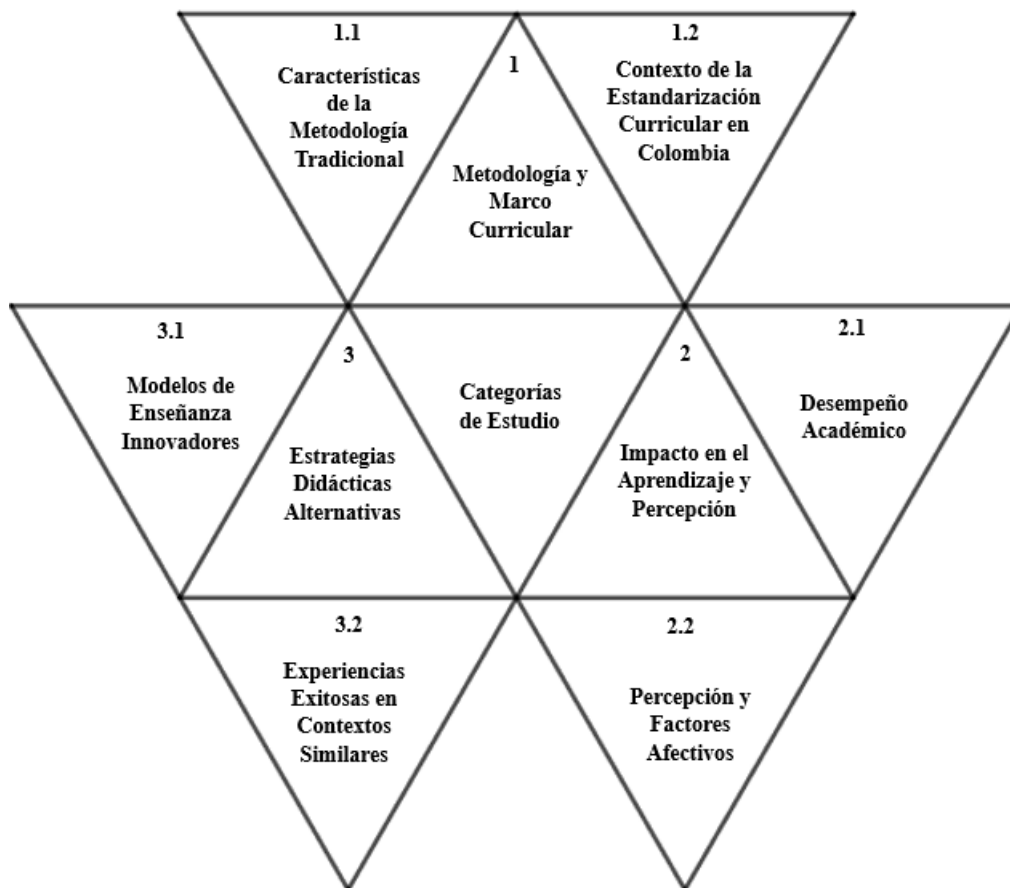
1.1

Características de la Metodología Tradicional

1

Metodología y Marco Curricular

1.2

Contexto de la Estandarización Curricular en Colombia

3.1

Modelos de Enseñanza Innovadores

3

Estrategias Didácticas Alternativas

Categorías de Estudio

2

Impacto en el Aprendizaje y Percepción

2.1

Desempeño Académico

3.2

Experiencias Exitosas en Contextos Similares

2.2

Percepción y Factores Afectivos